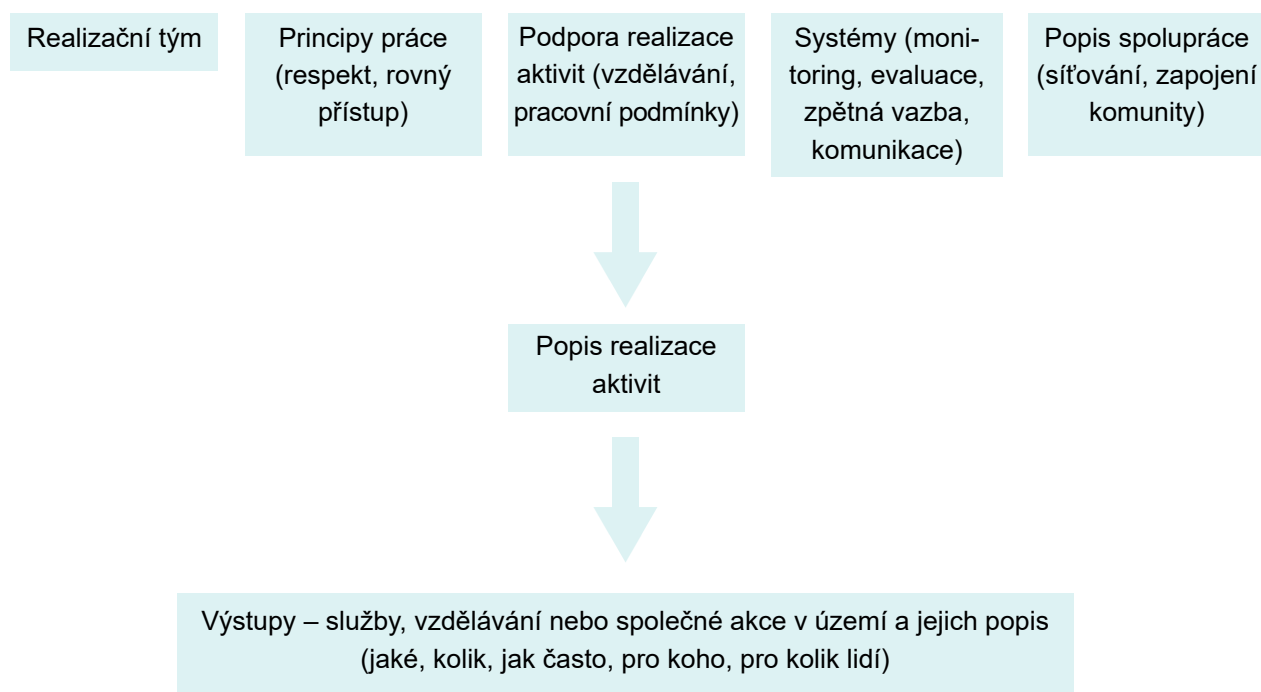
Realizační tým

Principy práce (respekt, rovný přístup)

Podpora realizace aktivit (vzdělávání, pracovní podmínky)

Systémy (monitoring, evaluace, zpětná vazba, komunikace)

Popis spolupráce (síťování, zapojení komunity)

Popis realizace aktivit

Výstupy – služby, vzdělávání nebo společné akce v území a jejich popis (jaké, kolik, jak často, pro koho, pro kolik lidí)